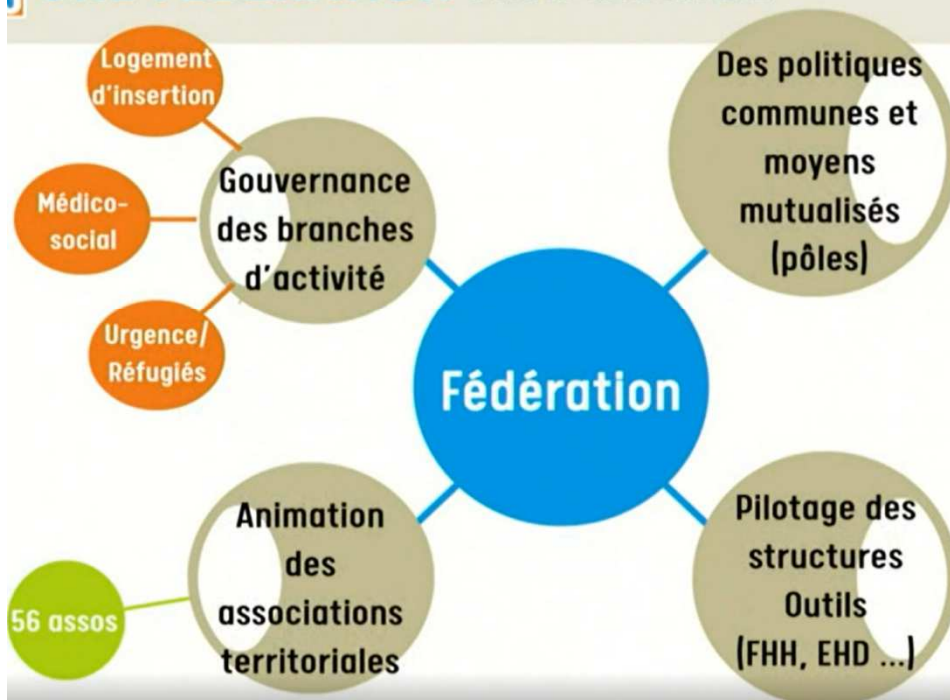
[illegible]

Logement d'insertion

Médico-social

Urgence/ Réfugiés

Gouvernance des branches d'activité

Des politiques communes et moyens mutualisés (pôles)

Fédération

56 assos

Animation des associations territoriales

Pilotage des structures Outils (FHH, EHD ...)